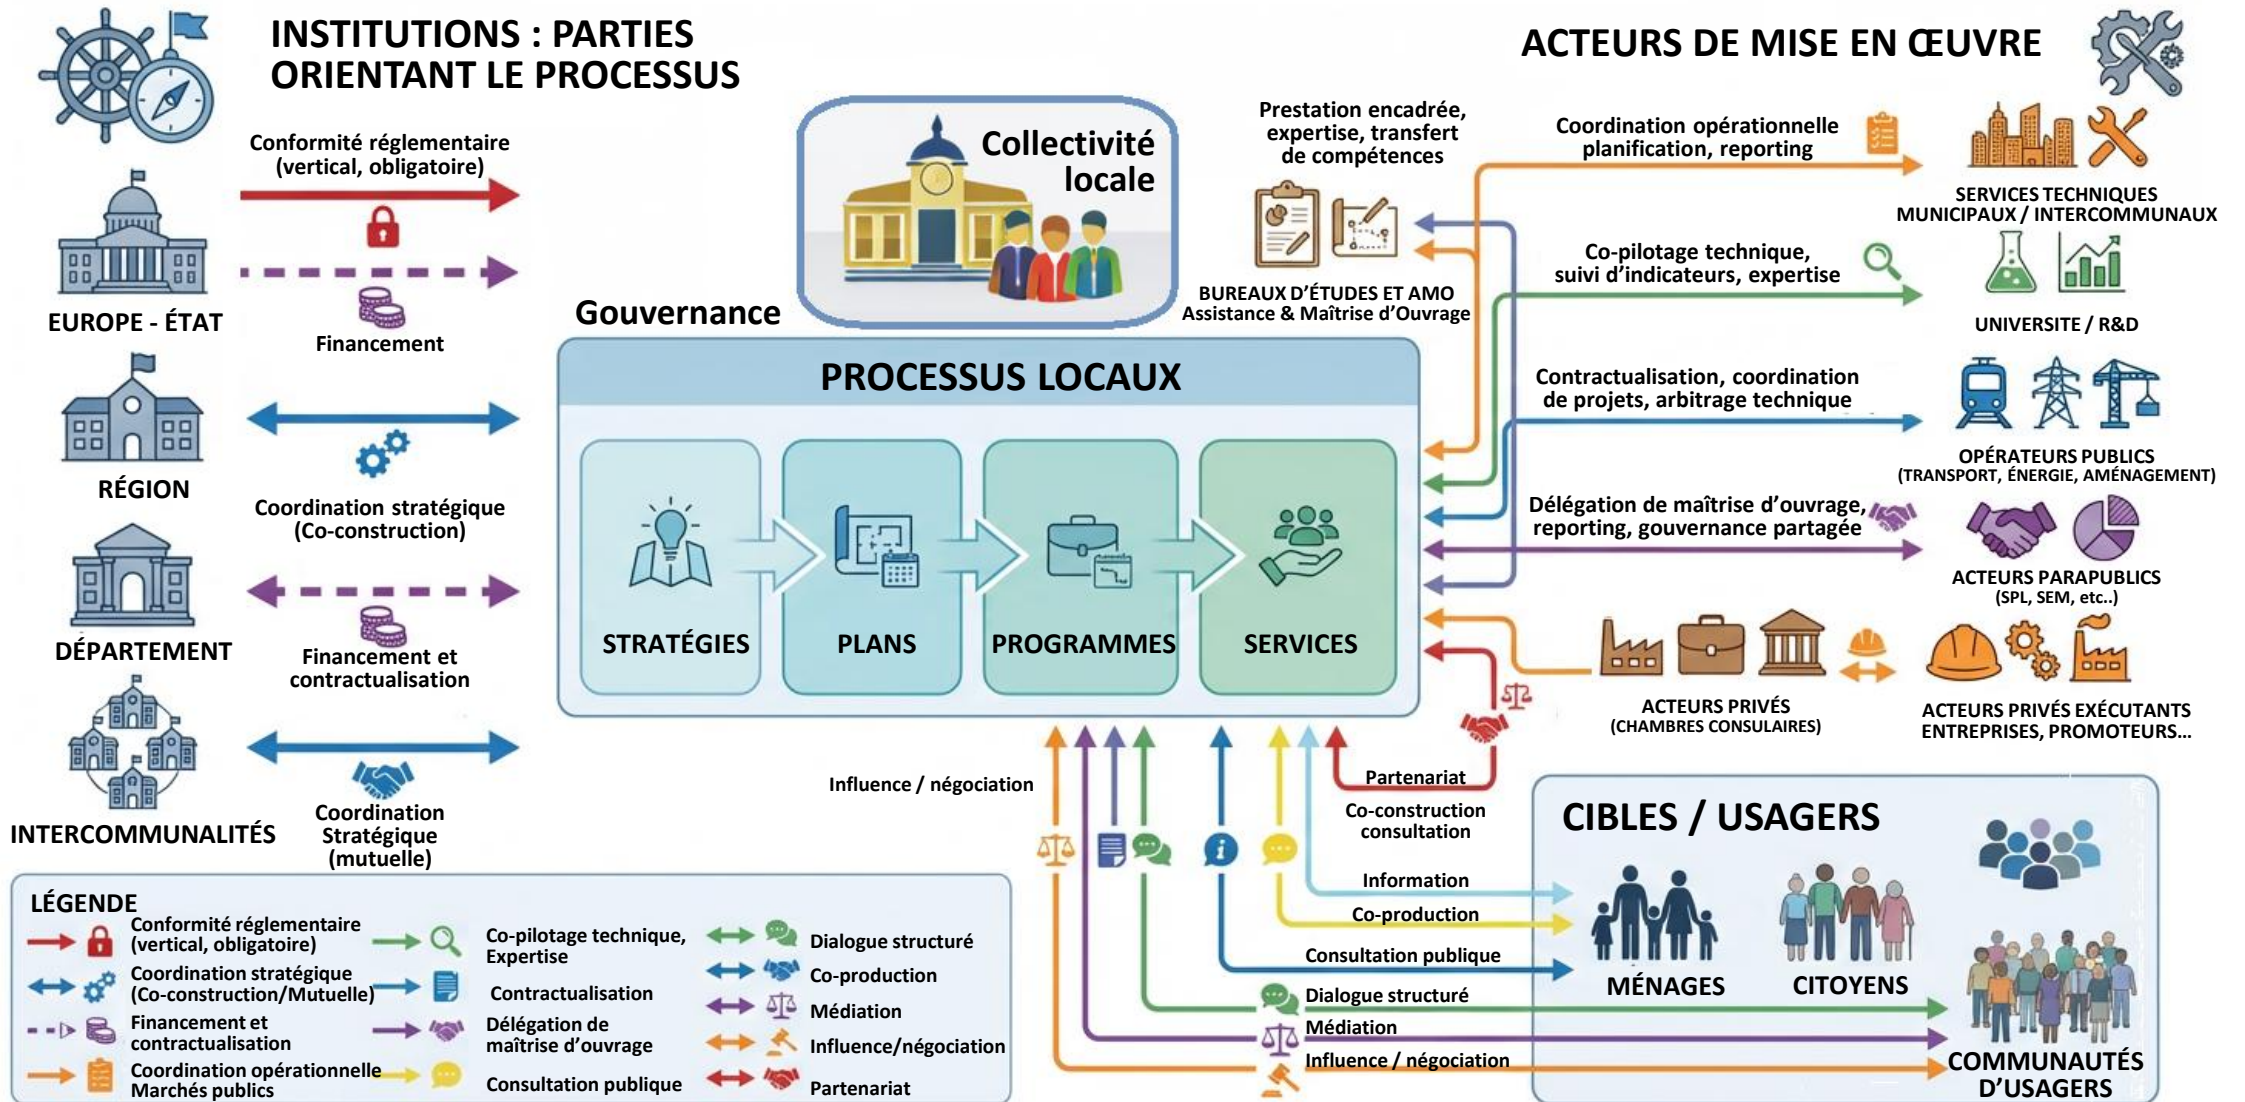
INSTITUTIONS : PARTIES ORIENTANT LE PROCESSUS

ACTEURS DE MISE EN ŒUVRE

Conformité réglementaire (vertical, obligatoire)

Financement

EUROPE - ÉTAT

RÉGION

Coordination stratégique (Co-construction)

DÉPARTEMENT

Financement et contractualisation

INTERCOMMUNALITÉS

Coordination Stratégique (mutuelle)

Collectivité locale

Gouvernance

PROCESSUS LOCAUX

STRATÉGIES

PLANS

PROGRAMMES

SERVICES

Prestation encadrée, expertise, transfert de compétences

BUREAUX D'ÉTUDES ET AMO
Assistance & Maîtrise d'Ouvrage

Coordination opérationnelle planification, reporting

SERVICES TECHNIQUES MUNICIPAUX / INTERCOMMUNAUX

Co-pilotage technique, suivi d'indicateurs, expertise

UNIVERSITE / R&D

Contractualisation, coordination de projets, arbitrage technique

OPÉRATEURS PUBLICS
(TRANSPORT, ÉNERGIE, AMÉNAGEMENT)

Délégation de maîtrise d'ouvrage, reporting, gouvernance partagée

ACTEURS PARAPUBLICS
(SPL, SEM, etc..)

ACTEURS PRIVÉS
(CHAMBRES CONSULAIRES)

ACTEURS PRIVÉS EXÉCUTANTS
ENTREPRISES, PROMOTEURS...

Influence / négociation

Partenariat

Co-construction consultation

Information

Co-production

Consultation publique

Dialogue structuré

Médiation

Influence / négociation

CIBLES / USAGERS

MÉNAGES

CITOYENS

COMMUNAUTÉS D'USAGERS

LÉGENDE

Conformité réglementaire (vertical, obligatoire)

Coordination stratégique (Co-construction/Mutuelle)

Financement et contractualisation

Coordination opérationnelle Marchés publics

Co-pilotage technique, Expertise

Contractualisation

Délégation de maîtrise d'ouvrage

Consultation publique

Dialogue structuré

Co-production

Médiation

Influence/négociation

Partenariat